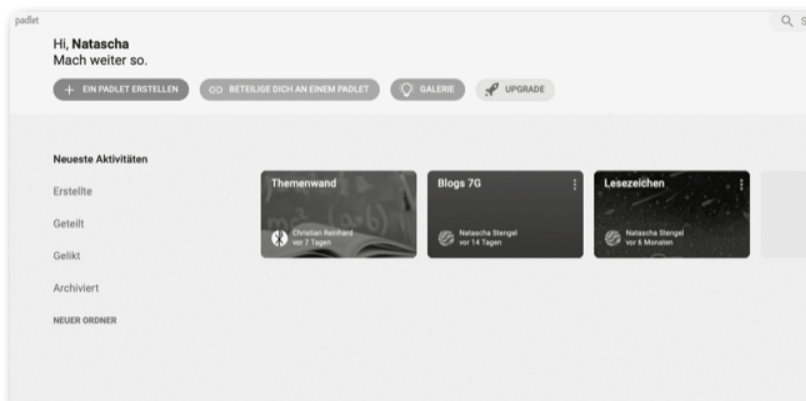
padlet

Q S

Hi, **Natascha**
Mach weiter so.

+ EIN PADLET ERSTELLEN

BETEILIGE DICH AN EINEM PADLET

GALERIE

UPGRADE

Neueste Aktivitäten

Erstellte

Geteilt

Gelikt

Archiviert

NEUER ORDNER

Themenwand
Christian Reinhard
vor 7 Tagen

Blogs 7G
Natascha Stengel
vor 14 Tagen

Lesezeichen
Natascha Stengel
vor 6 Monaten